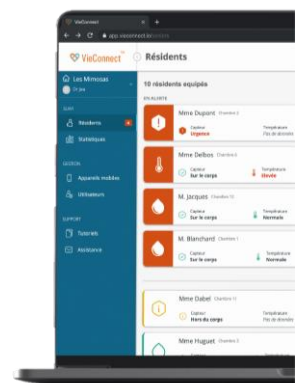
VieConnect

app.vieconnect.fr

VieConnect

Résidents

Les Mimosas

SUIVI

Résidents

Statistiques

GESTION

Appareils mobiles

Utilisateurs

SUPPORT

Tutoriels

Assistance

10 résidents équipés

EN ALERTE

Mme Dupont Chambre 2

Capteur Urgence

Température Pas de données

Mme Delbos Chambre 6

Capteur Sur le corps

Température Élevée

M. Jacques Chambre 11

Capteur Sur le corps

Température Normale

M. Blanchard Chambre 1

Capteur Sur le corps

Température Normale

Mme Dabel Chambre 11

Capteur Hors du corps

Température Pas de données

Mme Huguet Chambre 5

Capteur Sur le corps

Température